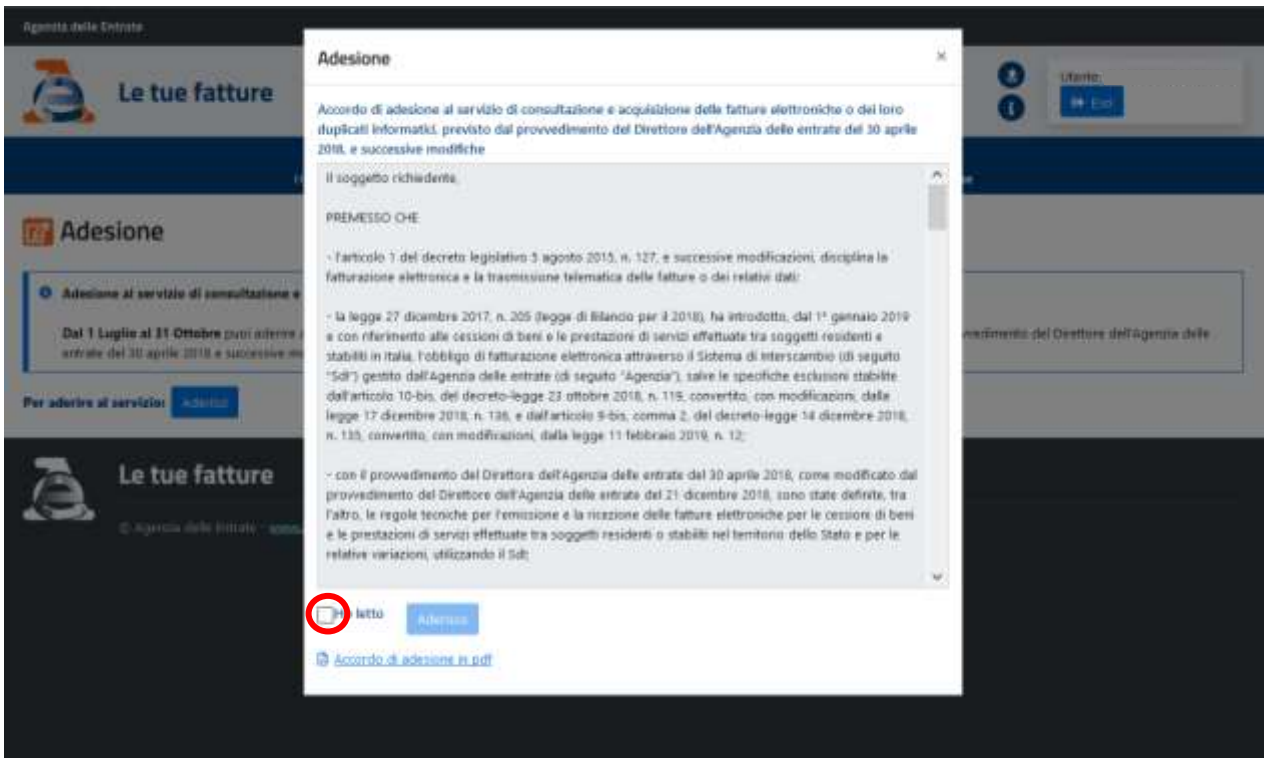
Agenzia delle Entrate

Le tue fatture

Utente:

Esci

Adesione

Adesione al servizio di consultazione e

Dal 1 Luglio al 31 Ottobre puoi aderire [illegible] vvedimento del Direttore dell'Agenzia delle entrate del 30 aprile 2018 e successive m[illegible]

Per aderire al servizio: Aderisci

Le tue fatture

© Agenzia delle Entrate · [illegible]

Adesione

×

Accordo di adesione al servizio di consultazione e acquisizione delle fatture elettroniche o dei loro duplicati informatici, previsto dal provvedimento del Direttore dell'Agenzia delle entrate del 30 aprile 2018, e successive modifiche

Il soggetto richiedente,

PREMESSO CHE

- l'articolo 1 del decreto legislativo 5 agosto 2015, n. 127, e successive modificazioni, disciplina la fatturazione elettronica e la trasmissione telematica delle fatture o dei relativi dati;

- la legge 27 dicembre 2017, n. 205 (legge di Bilancio per il 2018), ha introdotto, dal 1° gennaio 2019 e con riferimento alle cessioni di beni e le prestazioni di servizi effettuate tra soggetti residenti e stabiliti in Italia, l'obbligo di fatturazione elettronica attraverso il Sistema di Interscambio (di seguito "SdI") gestito dall'Agenzia delle entrate (di seguito "Agenzia"), salve le specifiche esclusioni stabilite dall'articolo 10-bis, del decreto-legge 23 ottobre 2018, n. 119, convertito, con modificazioni, dalla legge 17 dicembre 2018, n. 136, e dall'articolo 9-bis, comma 2, del decreto-legge 14 dicembre 2018, n. 135, convertito, con modificazioni, dalla legge 11 febbraio 2019, n. 12;

- con il provvedimento del Direttore dell'Agenzia delle entrate del 30 aprile 2018, come modificato dal provvedimento del Direttore dell'Agenzia delle entrate del 21 dicembre 2018, sono state definite, tra l'altro, le regole tecniche per l'emissione e la ricezione delle fatture elettroniche per le cessioni di beni e le prestazioni di servizi effettuate tra soggetti residenti o stabiliti nel territorio dello Stato e per le relative variazioni, utilizzando il SdI;

letto

Aderisco

Accordo di adesione in pdf